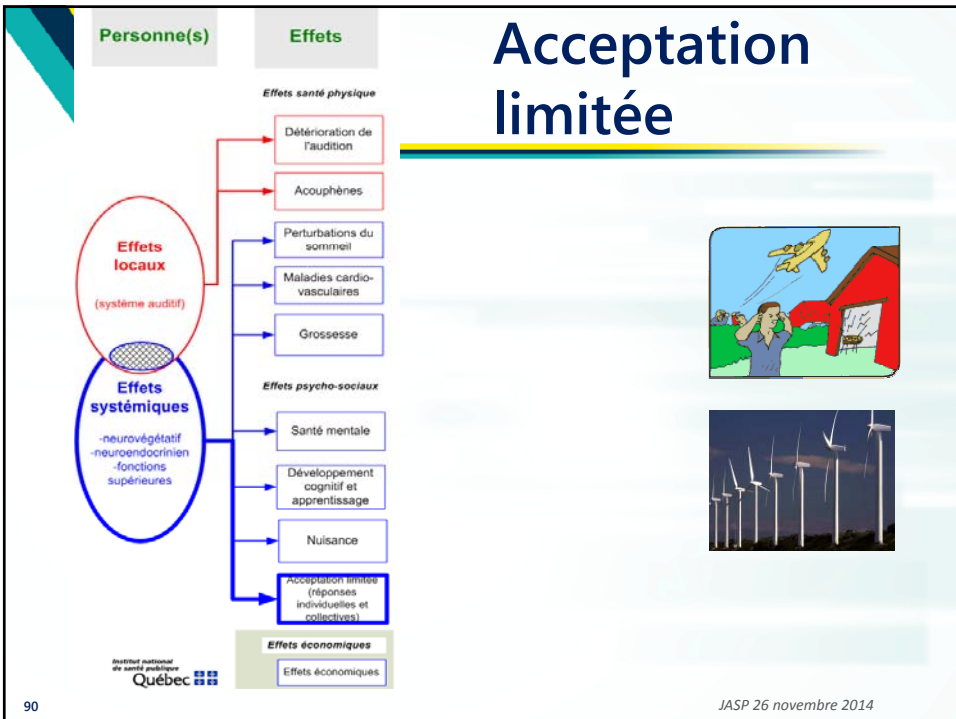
Personne(s)

Effets

Acceptation limitée

Effets santé physique

Détérioration de l'audition

Acouphènes

Perturbations du sommeil

Maladies cardio-vasculaires

Grossesse

Effets locaux

(système auditif)

Effets systémiques

-neurovégétatif
-neuroendocrinien
-fonctions supérieures

Effets psycho-sociaux

Santé mentale

Développement cognitif et apprentissage

Nuisance

Acceptation limitée (réponses individuelles et collectives)

Effets économiques

Effets économiques

Institut national de santé publique Québec

90

JASP 26 novembre 2014